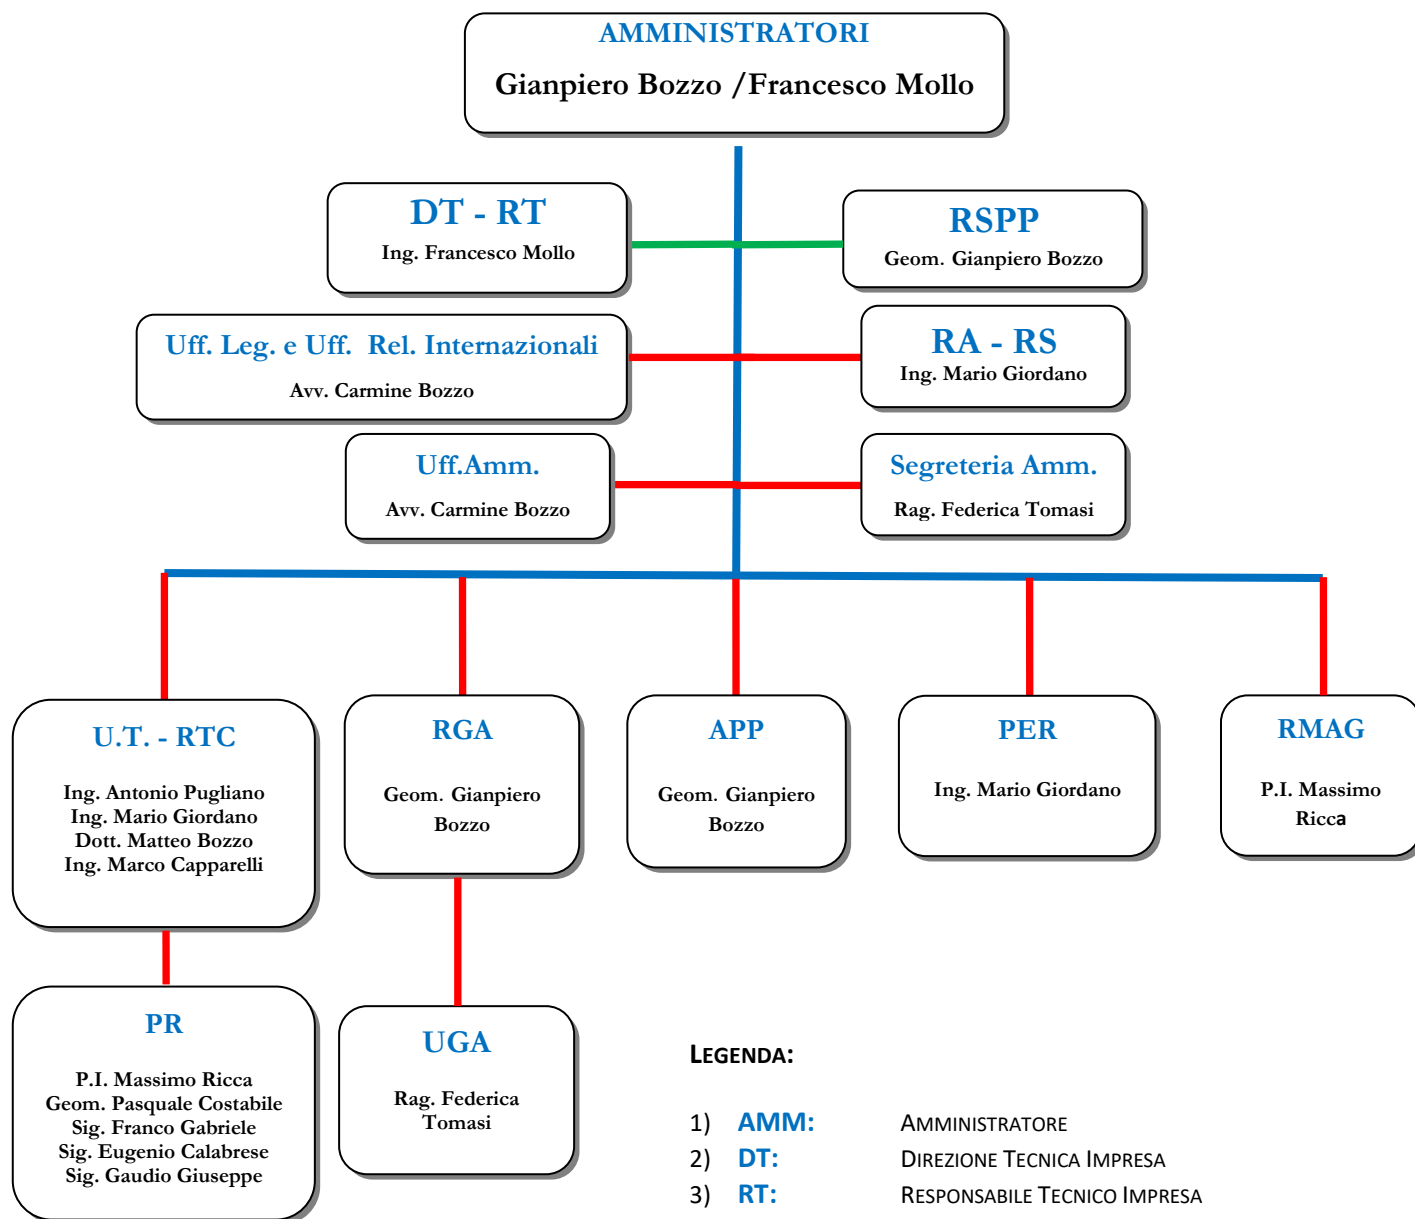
AMMINISTRATORI
Gianpiero Bozzo /Francesco Mollo

DT - RT
Ing. Francesco Mollo

RSPP
Geom. Gianpiero Bozzo

Uff. Leg. e Uff. Rel. Internazionali
Avv. Carmine Bozzo

RA - RS
Ing. Mario Giordano

Uff.Amm.
Avv. Carmine Bozzo

Segreteria Amm.
Rag. Federica Tomasi

U.T. - RTC
Ing. Antonio Pugliano
Ing. Mario Giordano
Dott. Matteo Bozzo
Ing. Marco Capparelli

RGA
Geom. Gianpiero Bozzo

APP
Geom. Gianpiero Bozzo

PER
Ing. Mario Giordano

RMAG
P.I. Massimo Ricca

PR
P.I. Massimo Ricca
Geom. Pasquale Costabile
Sig. Franco Gabriele
Sig. Eugenio Calabrese
Sig. Gaudio Giuseppe

UGA
Rag. Federica Tomasi

LEGENDA:

1) AMM: AMMINISTRATORE
2) DT: DIREZIONE TECNICA IMPRESA
3) RT: RESPONSABILE TECNICO IMPRESA